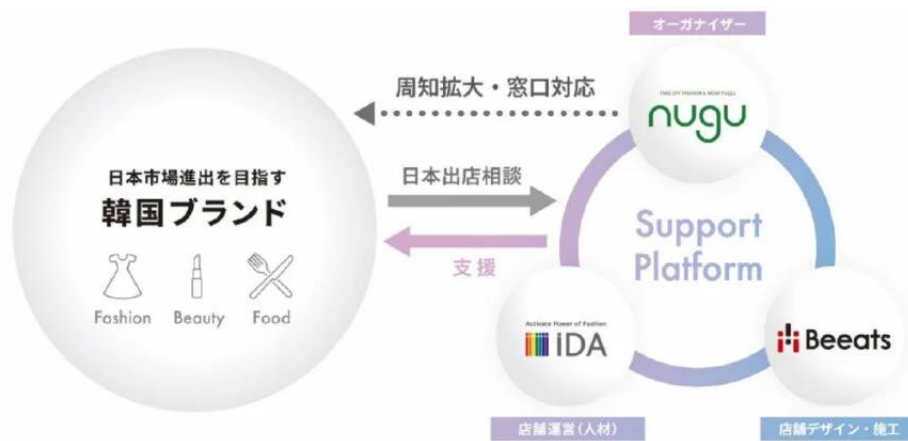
日本市場進出を目指す
韓国ブランド
Fashion Beauty Food

周知拡大・窓口対応
日本出店相談
支援

オーガナイザー
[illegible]
nugu

Support Platform

Activate Power of Fashion
IDA
店舗運営（人材）

Beeats
店舗デザイン・施工